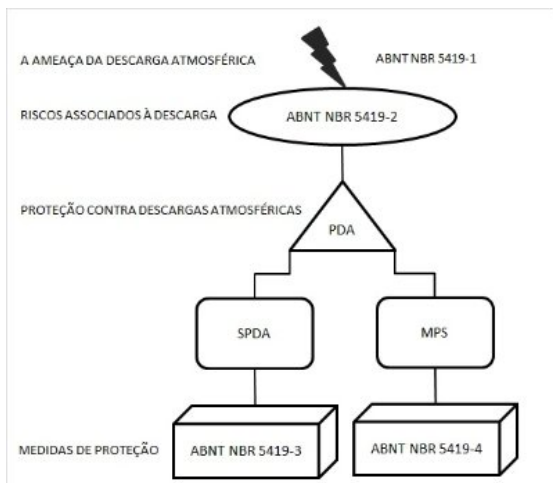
A AMEAÇA DA DESCARGA ATMOSFÉRICA

ABNT NBR 5419-1

RISCOS ASSOCIADOS À DESCARGA

ABNT NBR 5419-2

PROTEÇÃO CONTRA DESCARGAS ATMOSFÉRICAS

PDA

SPDA

MPS

MEDIDAS DE PROTEÇÃO

ABNT NBR 5419-3

ABNT NBR 5419-4